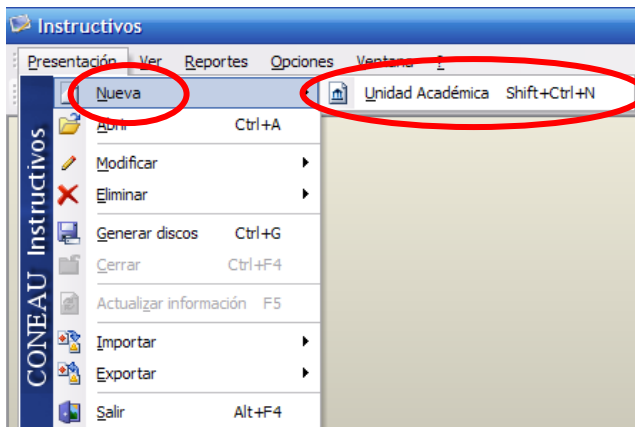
Instructivos

Presentación Ver Reportes Opciones Ventana ?

CONEAU Instructivos

Nueva
Unidad Académica Shift+Ctrl+N
Abrir Ctrl+A
Modificar
Eliminar
Generar discos Ctrl+G
Cerrar Ctrl+F4
Actualizar información F5
Importar
Exportar
Salir Alt+F4